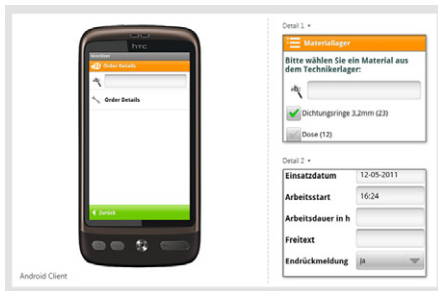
htc

Workflow

Order Details

Order Details

Zurück

Android Client

Detail 1

Materiallager

Bitte wählen Sie ein Material aus dem Technikerlager:

Dichtungsringe 3,2mm (23)

Dose (12)

Detail 2

| Einsatzdatum | 12-05-2011 |
|---|---|
| Arbeitsstart | 16:24 |
| Arbeitsdauer in h | |
| Freitext | |
| Endrückmeldung | ja |